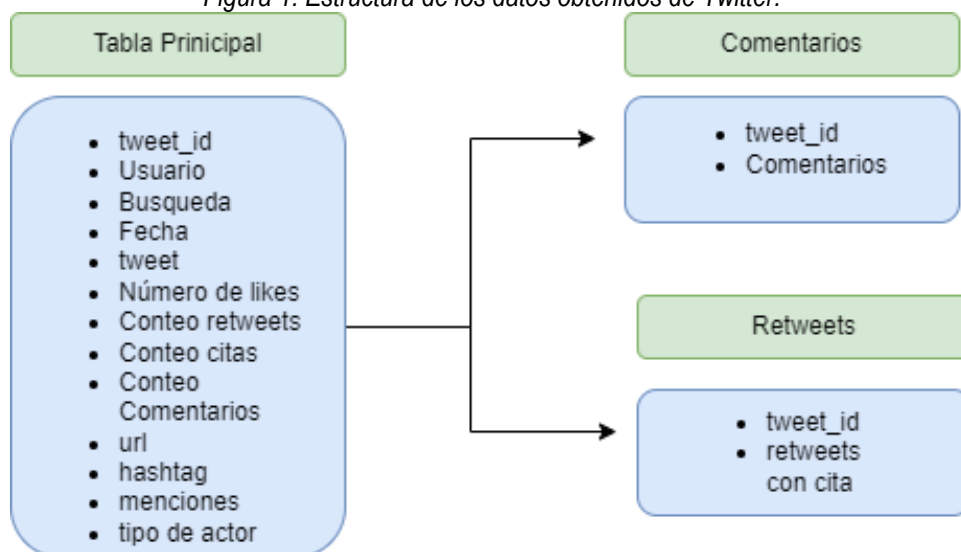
Figura 1. Estructura de los datos obtenidos de Twitter.

Tabla Principinal

- tweet_id
- Usuario
- Busqueda
- Fecha
- tweet
- Número de likes
- Conteo retweets
- Conteo citas
- Conteo Comentarios
- url
- hashtag
- menciones
- tipo de actor

Comentarios

- tweet_id
- Comentarios

Retweets

- tweet_id
- retweets con cita